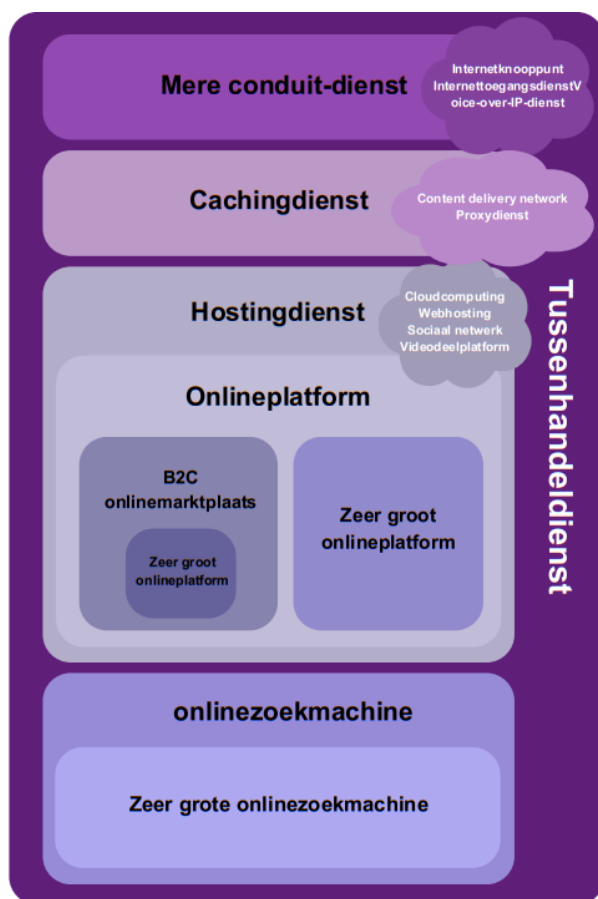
Mere conduit-dienst

Internetknooppunt
InternettoegangsdienstV
oice-over-IP-dienst

Cachingdienst

Content delivery network
Proxydienst

Hostingdienst

Cloudcomputing
Webhosting
Sociaal netwerk
Videodeelplatform

Onlineplatform

B2C onlinemarktplaats

Zeer groot onlineplatform

Zeer groot onlineplatform

onlinezoekmachine

Zeer grote onlinezoekmachine

Tussenhandeldienst